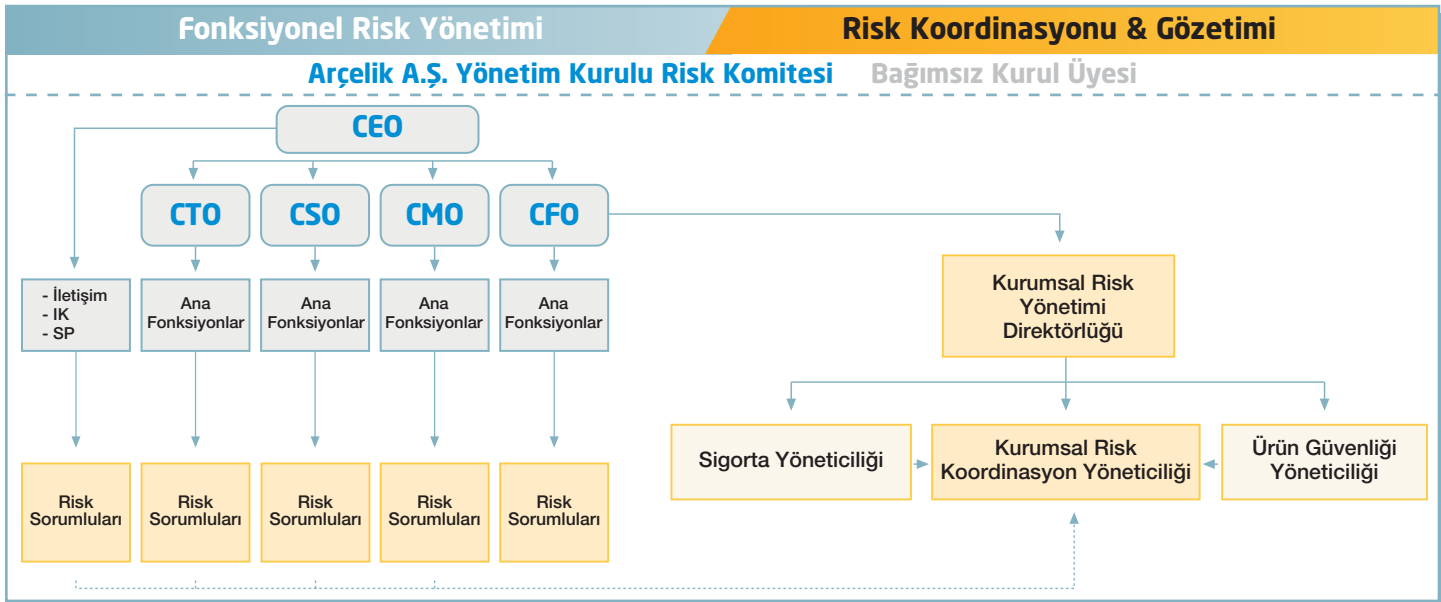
Fonksiyonel Risk Yönetimi

Risk Koordinasyonu & Gözetimi

Arçelik A.Ş. Yönetim Kurulu Risk Komitesi

Bağımsız Kurul Üyesi

CEO

CTO

CSO

CMO

CFO

- İletişim
- IK
- SP

Ana Fonksiyonlar

Ana Fonksiyonlar

Ana Fonksiyonlar

Ana Fonksiyonlar

Kurumsal Risk Yönetimi Direktörlüğü

Risk Sorumluları

Risk Sorumluları

Risk Sorumluları

Risk Sorumluları

Risk Sorumluları

Sigorta Yöneticiliği

Kurumsal Risk Koordinasyon Yöneticiliği

Ürün Güvenliği Yöneticiliği